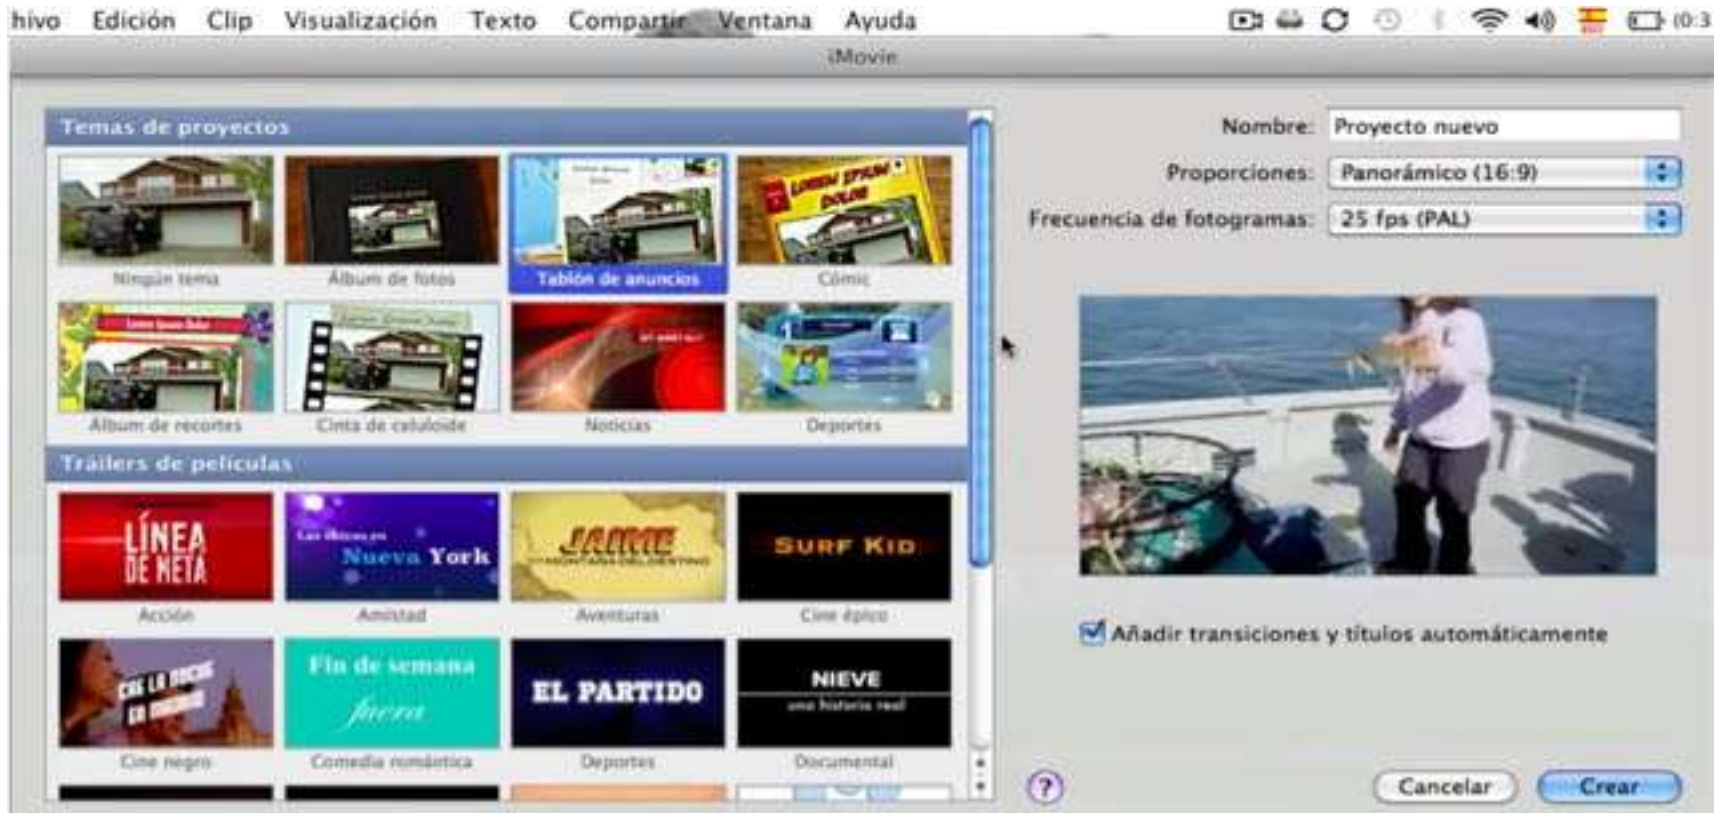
hivo Edición Clip Visualización Texto Compartir Ventana Ayuda (0:3

iMovie

Temas de proyectos

Ningún tema
Álbum de fotos
Tablón de anuncios
Cómic
Álbum de recortes
Cinta de celuloide
Noticias
Deportes

Tráilers de películas

LÍNEA DE META
Acción
Nueva York
Amistad
JAIME
Aventuras
SURF KID
Cine épico
CAE LA NOCHE EN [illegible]
Cine negro
Fin de semana fuera
Comedia romántica
EL PARTIDO
Deportes
NIEVE
una historia real
Documental

Nombre: Proyecto nuevo
Proporciones: Panorámico (16:9)
Frecuencia de fotogramas: 25 fps (PAL)

Añadir transiciones y títulos automáticamente

?
Cancelar
Crear